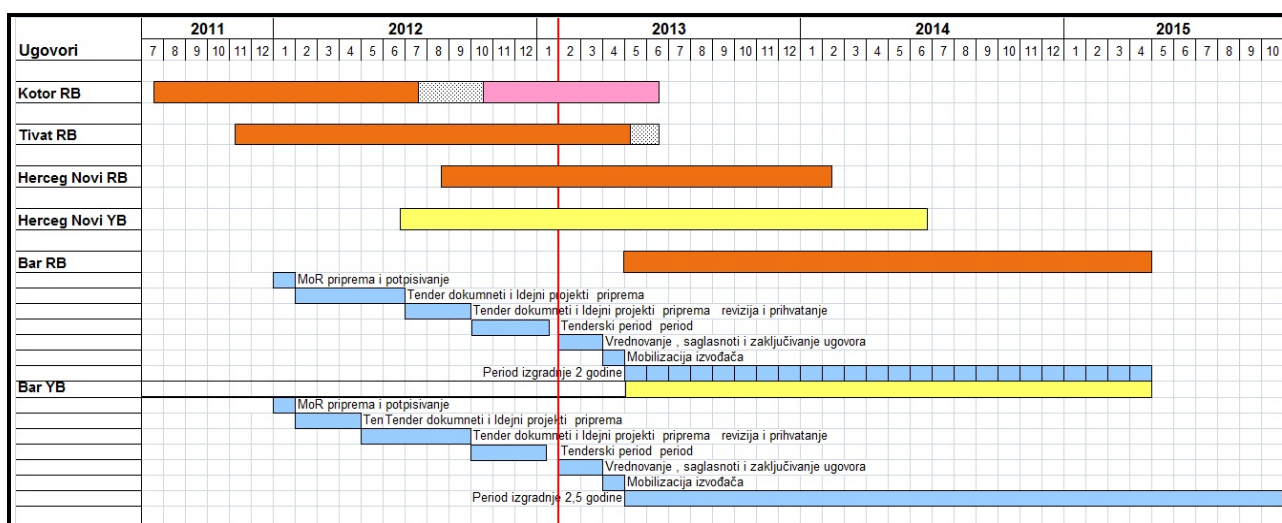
| Ugovori | 2011 | 2012 | 2013 | 2014 | 2015 |
|---|---|---|---|---|---|
| | 7 8 9 10 11 12 | 1 2 3 4 5 6 7 8 9 10 11 12 | 1 2 3 4 5 6 7 8 9 10 11 12 | 1 2 3 4 5 6 7 8 9 10 11 12 | 1 2 3 4 5 6 7 8 9 10 |

Kotor RB

Tivat RB

Herceg Novi RB

Herceg Novi YB

Bar RB

MoR priprema i potpisivanje

Tender dokumneti i Idejni projekti priprema

Tender dokumneti i Idejni projekti priprema revizija i prihvatanje

Tenderski period period

Vrednovanje , saglasnoti i zaključivanje ugovora

Mobilizacija izvođača

Period izgradnje 2 godine

Bar YB

MoR priprema i potpisivanje

Ten Tender dokumneti i Idejni projekti priprema

Tender dokumneti i Idejni projekti priprema revizija i prihvatanje

Tenderski period period

Vrednovanje , saglasnoti i zaključivanje ugovora

Mobilizacija izvođača

Period izgradnje 2,5 godine